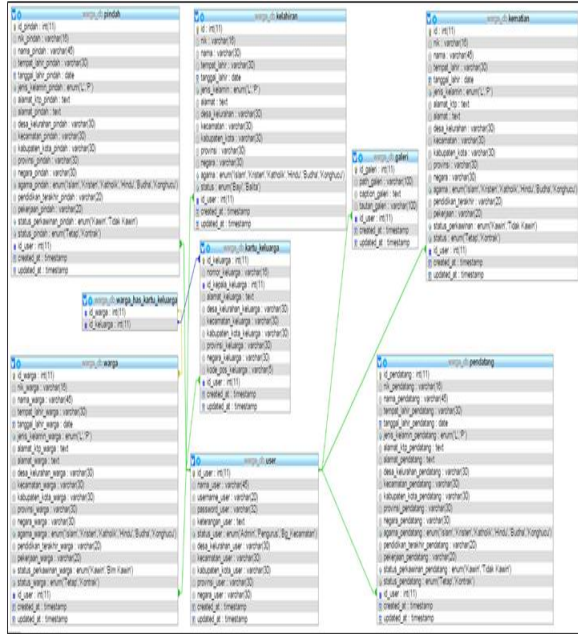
warga_db pindah
id_pindah : int(11)
nik_pindah : varchar(16)
nama_pindah : varchar(45)
tempat_lahir_pindah : varchar(30)
tanggal_lahir_pindah : date
jenis_kelamin_pindah : enum('L','P')
alamat_ktp_pindah : text
alamat_pindah : text
desa_kelurahan_pindah : varchar(30)
kecamatan_pindah : varchar(30)
kabupaten_kota_pindah : varchar(30)
provinsi_pindah : varchar(30)
negara_pindah : varchar(30)
agama_pindah : enum('Islam','Kristen','Katholik','Hindu','Budha','Konghucu')
pendidikan_terakhir_pindah : varchar(20)
pekerjaan_pindah : varchar(20)
status_perkawinan_pindah : enum('Kawin','Tidak Kawin')
status_pindah : enum('Tetap','Kontrak')
id_user : int(11)
created_at : timestamp
updated_at : timestamp

warga_db kelahiran
id : int(11)
nik : varchar(16)
nama : varchar(45)
tempat_lahir : varchar(30)
tanggal_lahir : date
jenis_kelamin : enum('L','P')
alamat : text
desa_kelurahan : varchar(30)
kecamatan : varchar(30)
kabupaten_kota : varchar(30)
provinsi : varchar(30)
negara : varchar(30)
agama : enum('Islam','Kristen','Katholik','Hindu','Budha','Konghucu')
status : enum('Bayi','Balita')
id_user : int(11)
created_at : timestamp
updated_at : timestamp

warga_db galeri
id_galeri : int(11)
path_galeri : varchar(100)
caption_galeri : text
tautan_galeri : varchar(100)
id_user : int(11)
created_at : timestamp
updated_at : timestamp

warga_db kematian
id : int(11)
nik : varchar(16)
nama : varchar(45)
tempat_lahir : varchar(30)
tanggal_lahir : date
jenis_kelamin : enum('L','P')
alamat_ktp : text
alamat : text
desa_kelurahan : varchar(30)
kecamatan : varchar(30)
kabupaten_kota : varchar(30)
provinsi : varchar(30)
negara : varchar(30)
agama : enum('Islam','Kristen','Katholik','Hindu','Budha','Konghucu')
pendidikan_terakhir : varchar(20)
pekerjaan : varchar(20)
status_perkawinan : enum('Kawin','Tidak Kawin')
status : enum('Tetap','Kontrak')
id_user : int(11)
created_at : timestamp
updated_at : timestamp

warga_db warga_has_kartu_keluarga
id_warga : int(11)
id_keluarga : int(11)

warga_db kartu_keluarga
id_keluarga : int(11)
nomor_keluarga : varchar(16)
id_kepala_keluarga : int(11)
alamat_keluarga : text
desa_kelurahan_keluarga : varchar(30)
kecamatan_keluarga : varchar(30)
kabupaten_kota_keluarga : varchar(30)
provinsi_keluarga : varchar(30)
negara_keluarga : varchar(30)
kode_pos_keluarga : varchar(5)
id_user : int(11)
created_at : timestamp
updated_at : timestamp

warga_db warga
id_warga : int(11)
nik_warga : varchar(16)
nama_warga : varchar(45)
tempat_lahir_warga : varchar(30)
tanggal_lahir_warga : date
jenis_kelamin_warga : enum('L','P')
alamat_ktp_warga : text
alamat_warga : text
desa_kelurahan_warga : varchar(30)
kecamatan_warga : varchar(30)
kabupaten_kota_warga : varchar(30)
provinsi_warga : varchar(30)
negara_warga : varchar(30)
agama_warga : enum('Islam','Kristen','Katholik','Hindu','Budha','Konghucu')
pendidikan_terakhir_warga : varchar(20)
pekerjaan_warga : varchar(20)
status_perkawinan_warga : enum('Kawin','Belum Kawin')
status_warga : enum('Tetap','Kontrak')
id_user : int(11)
created_at : timestamp
updated_at : timestamp

warga_db user
id_user : int(11)
nama_user : varchar(45)
username_user : varchar(20)
password_user : varchar(32)
keterangan_user : text
status_user : enum('Admin','Pengurus','Bg_Kecamatan')
desa_kelurahan_user : varchar(30)
kecamatan_user : varchar(30)
kabupaten_kota_user : varchar(30)
provinsi_user : varchar(30)
negara_user : varchar(30)
created_at : timestamp
updated_at : timestamp

warga_db pendatang
id_pendatang : int(11)
nik_pendatang : varchar(16)
nama_pendatang : varchar(45)
tempat_lahir_pendatang : varchar(30)
tanggal_lahir_pendatang : date
jenis_kelamin_pendatang : enum('L','P')
alamat_ktp_pendatang : text
alamat_pendatang : text
desa_kelurahan_pendatang : varchar(30)
kecamatan_pendatang : varchar(30)
kabupaten_kota_pendatang : varchar(30)
provinsi_pendatang : varchar(30)
negara_pendatang : varchar(30)
agama_pendatang : enum('Islam','Kristen','Katholik','Hindu','Budha','Konghucu')
pendidikan_terakhir_pendatang : varchar(20)
pekerjaan_pendatang : varchar(20)
status_perkawinan_pendatang : enum('Kawin','Tidak Kawin')
status_pendatang : enum('Tetap','Kontrak')
id_user : int(11)
created_at : timestamp
updated_at : timestamp